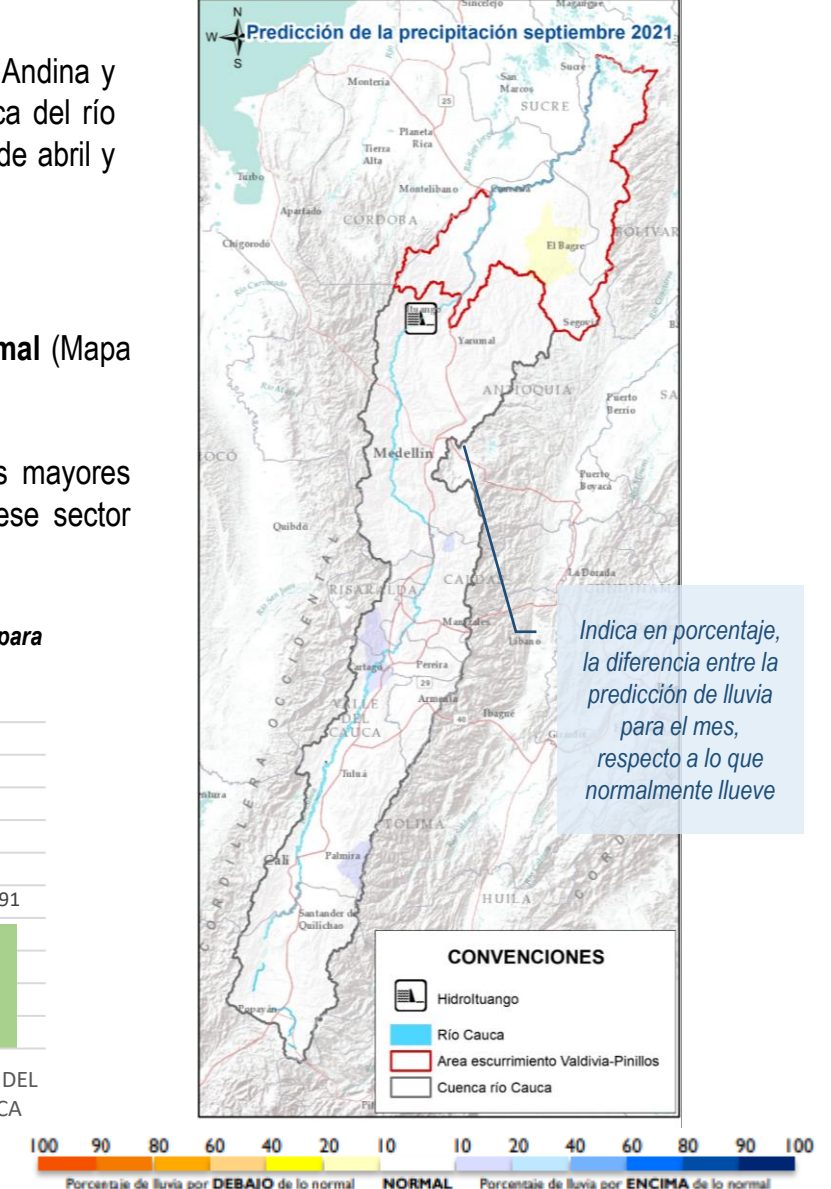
Andina y
ca del río
de abril y

mal (Mapa

s mayores
ese sector

para

91

DEL
CA

Sincelejo Magangué

N
W S E
Predicción de la precipitación septiembre 2021

Montería
25
San Marcos
SUCRE
Sucre
Planeta Rica
Tierra Alta
Turbo
Montelíbano
Caucasia
Apartadó
CÓRDOBA
El Bagre
BOLÍVAR
Chigorodó
Ituango
Segovia
Yarumal
ANTIOQUIA
Puerto Berrio
Medellín
Puerto Boyacá
CHOCÓ
Quibdó
La Dorada
RISARALDA
CALDAS
Manizales
Líbano
Pereira
Cartago
29
Armenia
40
Ibagué
VALLE DEL CAUCA
Tuluá
TOLIMA
Cali
Palmira
HUILA
Santander de Quilichao
Popayán
CORDILLERA OCCIDENTAL

Indica en porcentaje, la diferencia entre la predicción de lluvia para el mes, respecto a lo que normalmente llueve

CONVENCIONES
HidroItuango
Río Cauca
Area escurrimiento Valdivia-Pinillos
Cuenca río Cauca

100 90 80 60 40 20 10 10 20 40 60 80 90 100
Porcentaje de lluvia por DEBAJO de lo normal NORMAL Porcentaje de lluvia por ENCIMA de lo normal